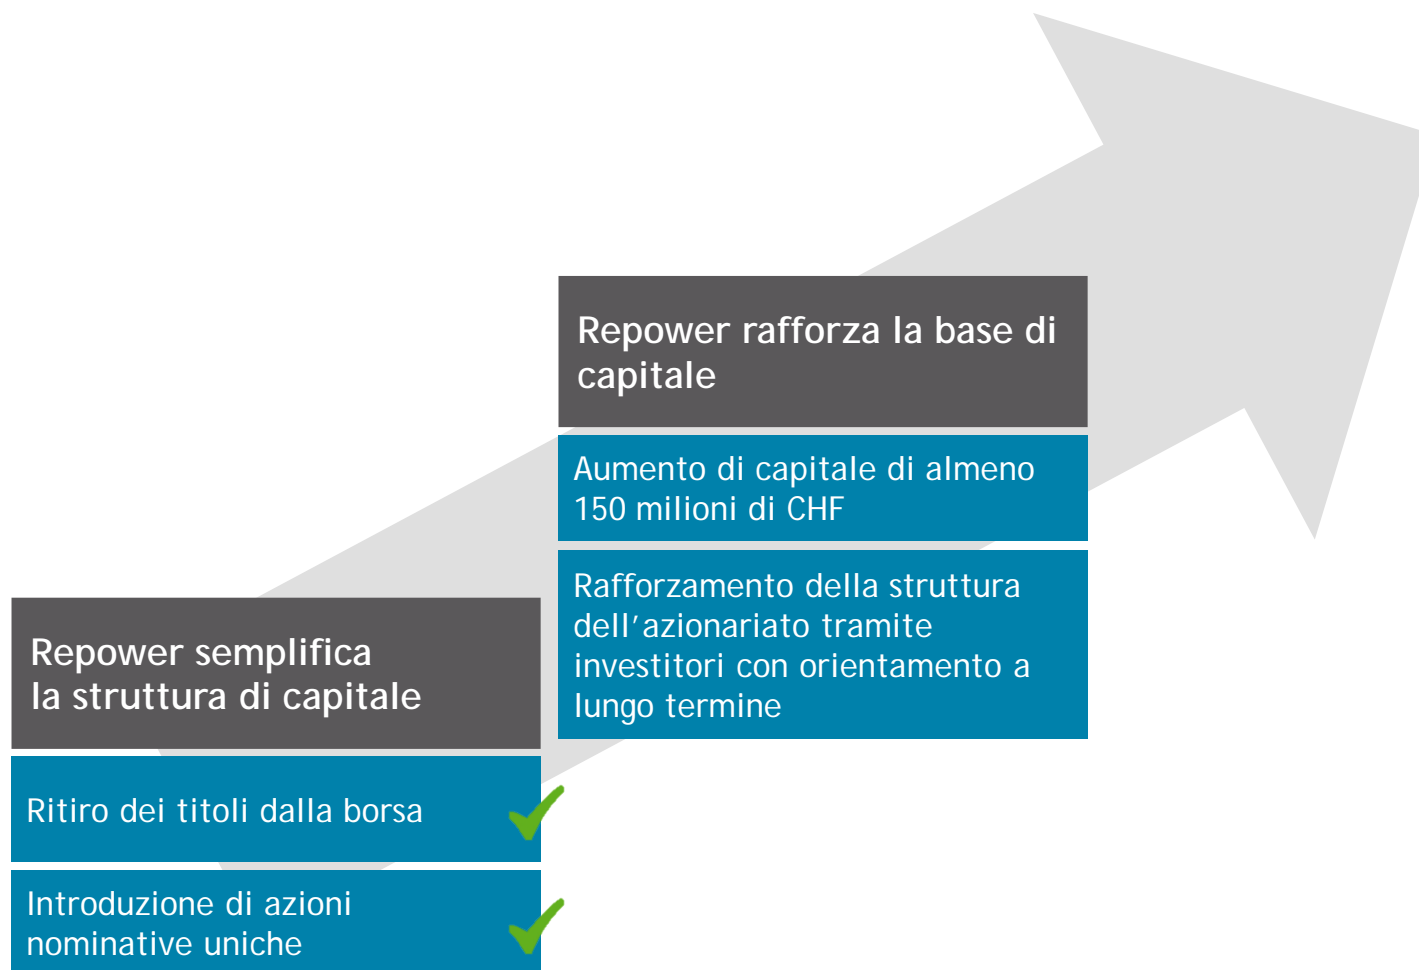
Repower rafforza la base di capitale

Aumento di capitale di almeno 150 milioni di CHF

Rafforzamento della struttura dell’azionariato tramite investitori con orientamento a lungo termine

Repower semplifica la struttura di capitale

Ritiro dei titoli dalla borsa

Introduzione di azioni nominative uniche